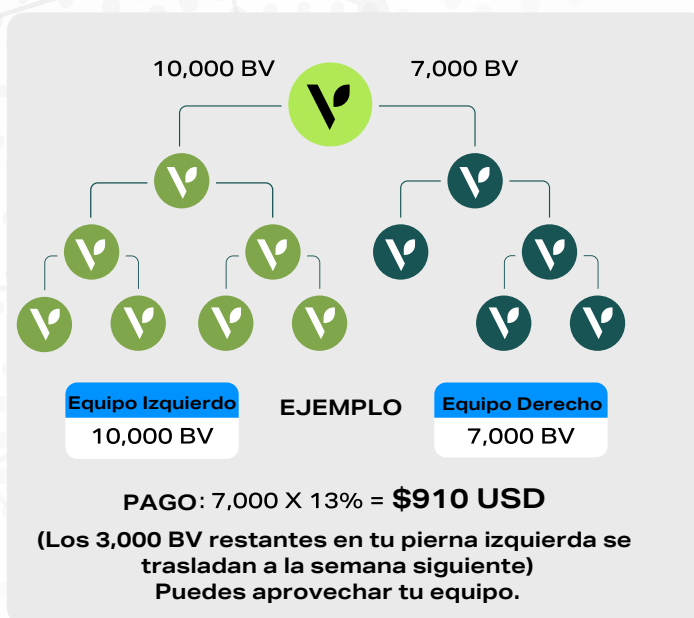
10,000 BV

7,000 BV

Equipo Izquierdo
10,000 BV

EJEMPLO

Equipo Derecho
7,000 BV

PAGO: 7,000 X 13% = $910 USD

(Los 3,000 BV restantes en tu pierna izquierda se trasladan a la semana siguiente)
Puedes aprovechar tu equipo.